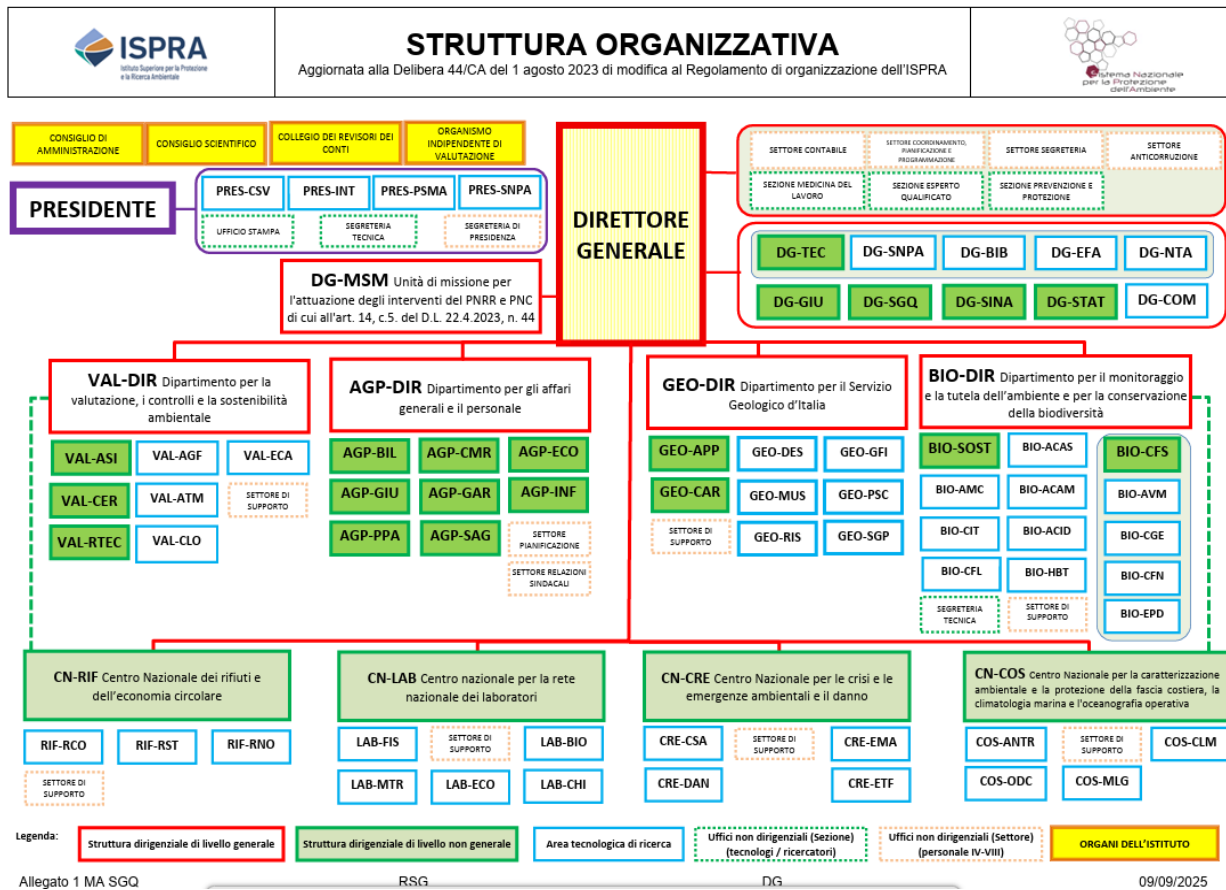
ISPRA
Istituto Superiore per la Protezione e la Ricerca Ambientale

STRUTTURA ORGANIZZATIVA
Aggiornata alla Delibera 44/CA del 1 agosto 2023 di modifica al Regolamento di organizzazione dell'ISPRA

Sistema Nazionale per la Protezione dell'Ambiente

CONSIGLIO DI AMMINISTRAZIONE
CONSIGLIO SCIENTIFICO
COLLEGIO DEI REVISORI DEI CONTI
ORGANISMO INDIPENDENTE DI VALUTAZIONE

PRESIDENTE
PRES-CSV
PRES-INT
PRES-PSMA
PRES-SNPA
UFFICIO STAMPA
SEGRETERIA TECNICA
SEGRETERIA DI PRESIDENZA

DIRETTORE GENERALE

SETTORE CONTABILE
SETTORE COORDINAMENTO, PIANIFICAZIONE E PROGRAMMAZIONE
SETTORE SEGRETERIA
SETTORE ANTICORRUZIONE
SEZIONE MEDICINA DEL LAVORO
SEZIONE ESPERTO QUALIFICATO
SEZIONE PREVENZIONE E PROTEZIONE

DG-TEC
DG-SNPA
DG-BIB
DG-EFA
DG-NTA
DG-GIU
DG-SGQ
DG-SINA
DG-STAT
DG-COM

DG-MSM Unità di missione per l'attuazione degli interventi del PNRR e PNC di cui all'art. 14, c.5. del D.L. 22.4.2023, n. 44

VAL-DIR Dipartimento per la valutazione, i controlli e la sostenibilità ambientale
VAL-ASI
VAL-AGF
VAL-ECA
VAL-CER
VAL-ATM
SETTORE DI SUPPORTO
VAL-RTEC
VAL-CLO

AGP-DIR Dipartimento per gli affari generali e il personale
AGP-BIL
AGP-CMR
AGP-ECO
AGP-GIU
AGP-GAR
AGP-INF
AGP-PPA
AGP-SAG
SETTORE PIANIFICAZIONE
SETTORE RELAZIONI SINDACALI

GEO-DIR Dipartimento per il Servizio Geologico d'Italia
GEO-APP
GEO-DES
GEO-GFI
GEO-CAR
GEO-MUS
GEO-PSC
SETTORE DI SUPPORTO
GEO-RIS
GEO-SGP

BIO-DIR Dipartimento per il monitoraggio e la tutela dell'ambiente e per la conservazione della biodiversità
BIO-SOST
BIO-ACAS
BIO-CFS
BIO-AMC
BIO-ACAM
BIO-AVM
BIO-CIT
BIO-ACID
BIO-CGE
BIO-CFL
BIO-HBT
BIO-CFN
SEGRETERIA TECNICA
SETTORE DI SUPPORTO
BIO-EPD

CN-RIF Centro Nazionale dei rifiuti e dell'economia circolare
RIF-RCO
RIF-RST
RIF-RNO
SETTORE DI SUPPORTO

CN-LAB Centro nazionale per la rete nazionale dei laboratori
LAB-FIS
SETTORE DI SUPPORTO
LAB-BIO
LAB-MTR
LAB-ECO
LAB-CHI

CN-CRE Centro Nazionale per le crisi e le emergenze ambientali e il danno
CRE-CSA
SETTORE DI SUPPORTO
CRE-EMA
CRE-DAN
CRE-ETF

CN-COS Centro Nazionale per la caratterizzazione ambientale e la protezione della fascia costiera, la climatologia marina e l'oceanografia operativa
COS-ANTR
SETTORE DI SUPPORTO
COS-CLM
COS-ODC
COS-MLG

Legenda:
Struttura dirigenziale di livello generale
Struttura dirigenziale di livello non generale
Area tecnologica di ricerca
Uffici non dirigenziali (Sezione) (tecnologi / ricercatori)
Uffici non dirigenziali (Settore) (personale IV-VIII)
ORGANI DELL'ISTITUTO

Allegato 1 MA SGQ
RSG
DG
09/09/2025